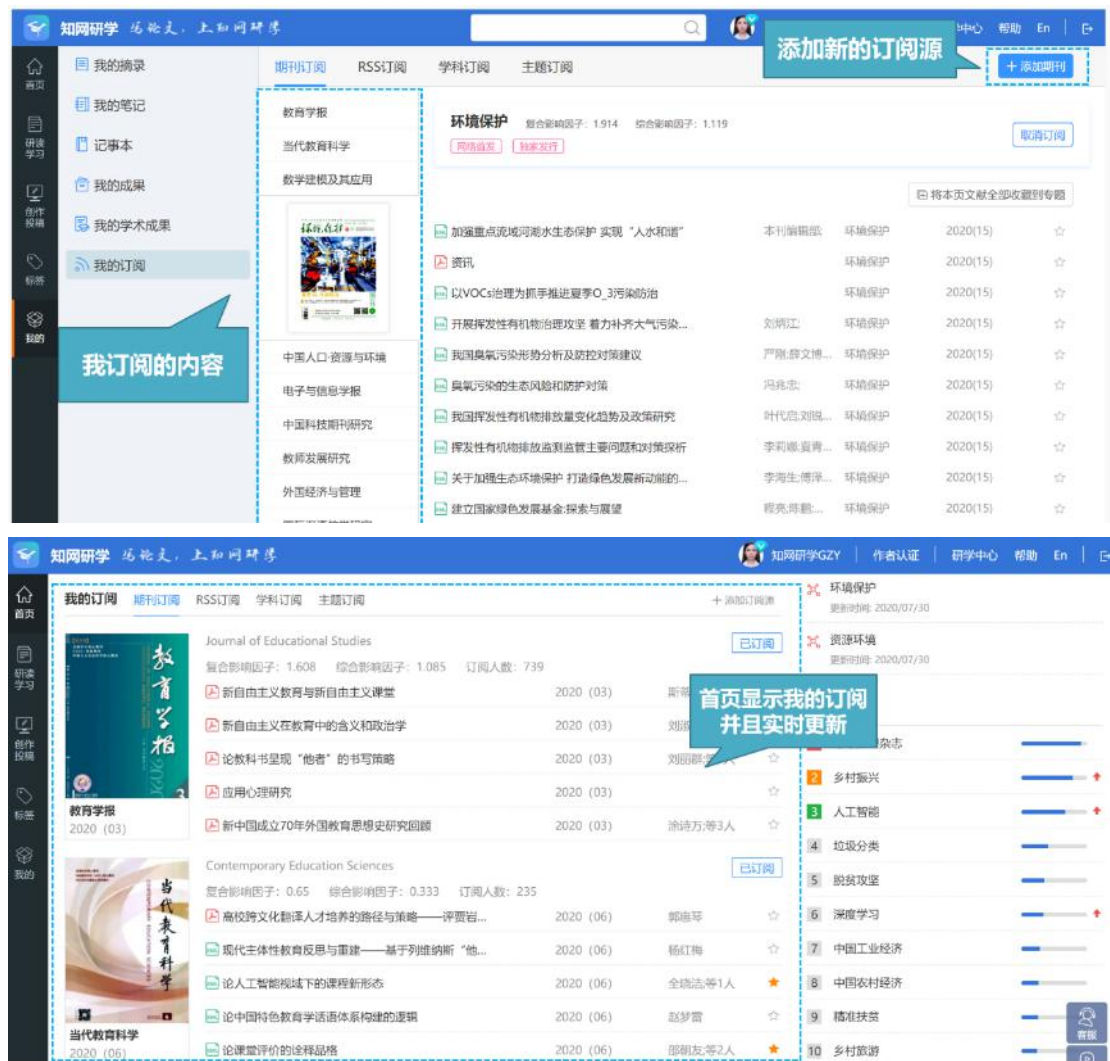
知网研学 为论文，上知网研学

中心 帮助 En

添加新的订阅源

首页
研读学习
创作投稿
标签
我的

我的摘录
我的笔记
记事本
我的成果
我的学术成果
我的订阅

期刊订阅 RSS订阅 学科订阅 主题订阅

+ 添加期刊

教育学报
当代教育科学
数学建模及其应用
中国人口·资源与环境
电子与信息学报
中国科技期刊研究
教师发展研究
外国经济与管理

我订阅的内容

环境保护 复合影响因子：1.914 综合影响因子：1.119
网络首发 独家发行
取消订阅

将本页文献全部收藏到专题

| | | | | |
|---|---|---|---|---|
| 加强重点流域河湖水生态保护 实现“人水和谐” | 本刊编辑部 | 环境保护 | 2020(15) | ☆ |
| 资讯 | | 环境保护 | 2020(15) | ☆ |
| 以VOCs治理为抓手推进夏季O_3污染防治 | | 环境保护 | 2020(15) | ☆ |
| 开展挥发性有机物治理攻坚 着力补齐大气污染... | 刘炳江; | 环境保护 | 2020(15) | ☆ |
| 我国臭氧污染形势分析及防控对策建议 | 严刚;薛文博... | 环境保护 | 2020(15) | ☆ |
| 臭氧污染的生态风险和防护对策 | 冯兆忠; | 环境保护 | 2020(15) | ☆ |
| 我国挥发性有机物排放量变化趋势及政策研究 | 叶代启;刘锐... | 环境保护 | 2020(15) | ☆ |
| 挥发性有机物排放监测监管主要问题和对策探析 | 李莉娜;童青... | 环境保护 | 2020(15) | ☆ |
| 关于加强生态环境保护 打造绿色发展新动能的... | 李海生;傅泽... | 环境保护 | 2020(15) | ☆ |
| 建立国家绿色发展基金:探索与展望 | 程亮;薛鹏... | 环境保护 | 2020(15) | ☆ |

知网研学 为论文，上知网研学

知网研学GZY 作者认证 研学中心 帮助 En

我的订阅 期刊订阅 RSS订阅 学科订阅 主题订阅 + 添加订阅源

Journal of Educational Studies
复合影响因子：1.608 综合影响因子：1.085 订阅人数：739
已订阅

| | | | |
|---|---|---|---|
| 新自由主义教育与新自由主义课堂 | 2020 (03) | 斯蒂 | |
| 新自由主义在教育中的含义和政治学 | 2020 (03) | 刘 | |
| 论教科书呈现“他者”的书写策略 | 2020 (03) | 刘丽群;等 | ☆ |
| 应用心理研究 | 2020 (03) | | ☆ |
| 新中国成立70年外国教育思想史研究回顾 | 2020 (03) | 涂诗万;等3人 | ☆ |

教育学报
2020 (03)

Contemporary Education Sciences
复合影响因子：0.65 综合影响因子：0.333 订阅人数：235
已订阅

| | | | |
|---|---|---|---|
| 高校跨文化翻译人才培养的路径与策略——评賈岩... | 2020 (06) | 郭瑞芳 | ☆ |
| 现代主体性教育反思与重建——基于列维纳斯“他... | 2020 (06) | 杨红梅 | ☆ |
| 论人工智能视域下的课程新形态 | 2020 (06) | 全晓洁;等1人 | ★ |
| 论中国特色教育学话语体系构建的逻辑 | 2020 (06) | 赵梦雷 | ☆ |
| 论课堂评价的诠释品格 | 2020 (06) | 邵朝友;等2人 | ★ |

当代教育科学
2020 (06)

首页显示我的订阅 并且实时更新

环境保护
更新时间: 2020/07/30
资源环境
更新时间: 2020/07/30

杂志
2 乡村振兴
3 人工智能
4 垃圾分类
5 脱贫攻坚
6 深度学习
7 中国工业经济
8 中国农村经济
9 精准扶贫
10 乡村旅游

客服